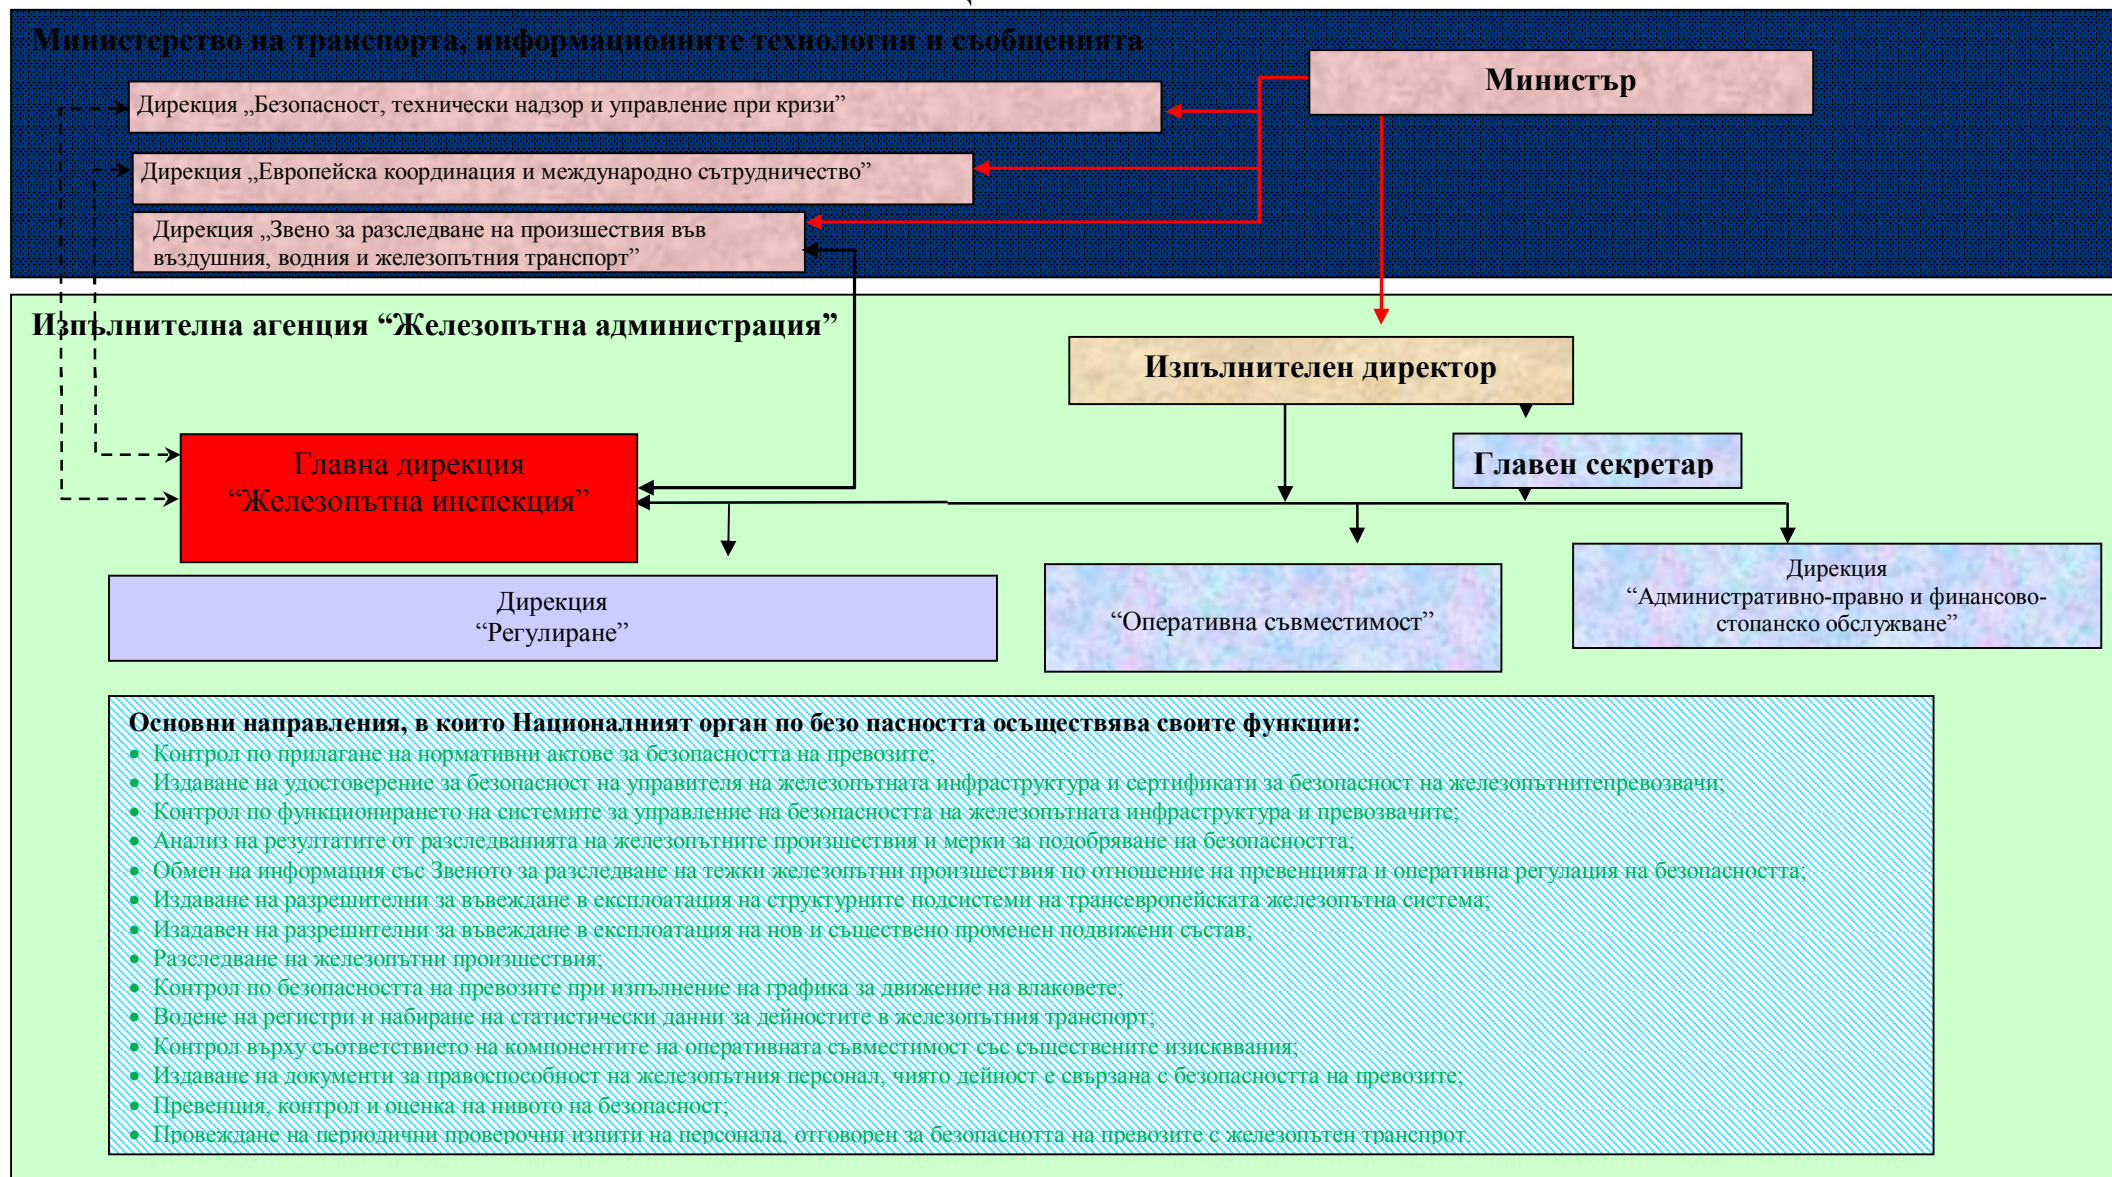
Министерство на транспорта, информационните технологии и съобщенията

Министър

Дирекция „Безопасност, технически надзор и управление при кризи”

Дирекция „Европейска координация и международно сътрудничество”

Дирекция „Звено за разследване на произшествия във въздушния, водния и железопътния транспорт”

Изпълнителна агенция “Железопътна администрация”

Изпълнителен директор

Главен секретар

Главна дирекция “Железопътна инспекция”

Дирекция “Регулиране”

“Оперативна съвместимост”

Дирекция “Административно-правно и финансово-стопанско обслужване”

Основни направления, в които Националният орган по безо пасността осъществява своите функции:
• Контрол по прилагане на нормативни актове за безопасността на превозите;
• Издаване на удостоверение за безопасност на управителя на железопътната инфраструктура и сертификати за безопасност на железопътнитепревозвачи;
• Контрол по функционирането на системите за управление на безопасността на железопътната инфраструктура и превозвачите;
• Анализ на резултатите от разследванията на железопътните произшествия и мерки за подобряване на безопасността;
• Обмен на информация със Звеното за разследване на тежки железопътни произшествия по отношение на превенцията и оперативна регулация на безопасността;
• Издаване на разрешителни за въвеждане в експлоатация на структурните подсистеми на трансевропейската железопътна система;
• Издавен на разрешителни за въвеждане в експлоатация на нов и съществено променен подвижен състав;
• Разследване на железопътни произшествия;
• Контрол по безопасността на превозите при изпълнение на графика за движение на влаковете;
• Водене на регистри и набиране на статистически данни за дейностите в железопътния транспорт;
• Контрол върху съответствието на компонентите на оперативната съвместимост със съществените изисквания;
• Издаване на документи за правоспособност на железопътния персонал, чиято дейност е свързана с безопасността на превозите;
• Превенция, контрол и оценка на нивото на безопасност;
• Провеждане на периодични проверочни изпити на персонала, отговорен за безопасността на превозите с железопътен транспрот.